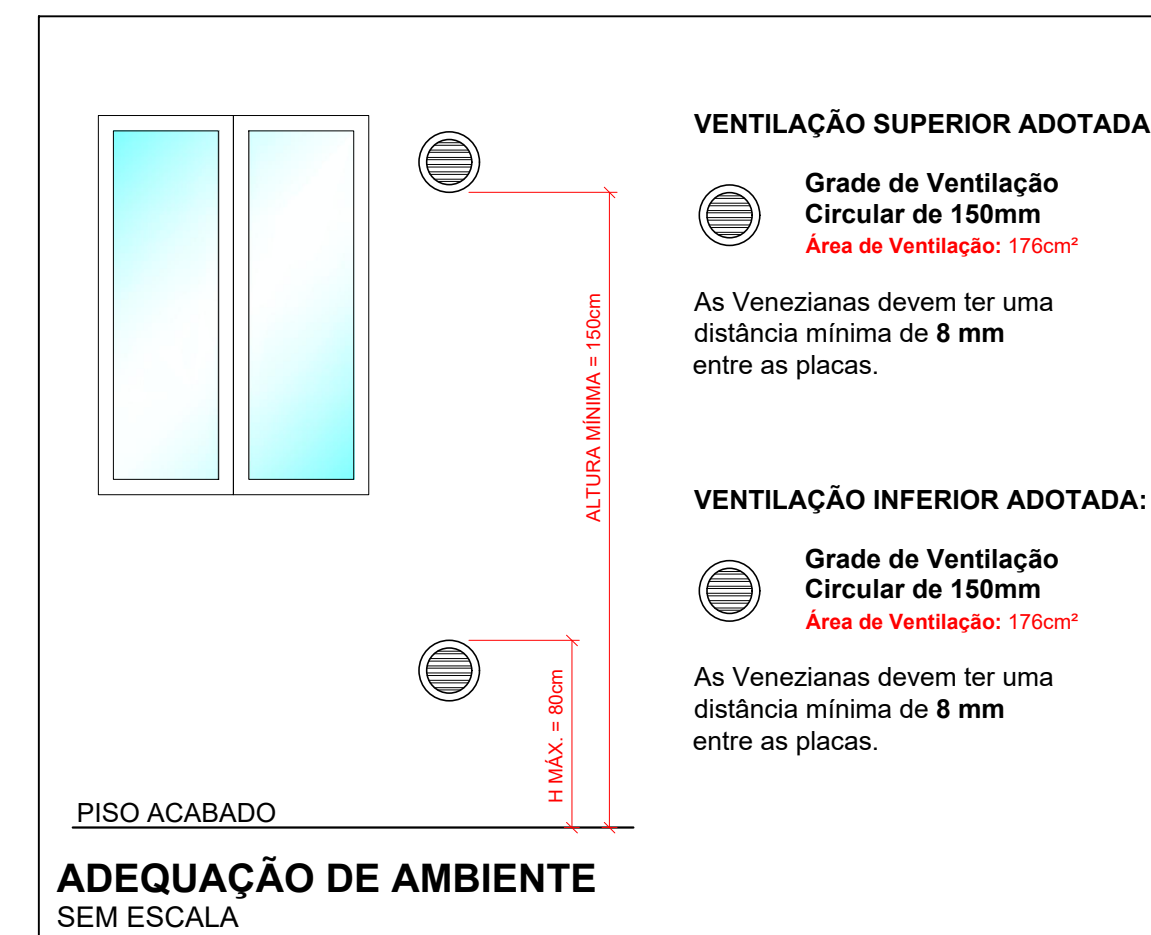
ALTURA MÍNIMA = 150cm

H MÁX. = 80cm

PISO ACABADO

VENTILAÇÃO SUPERIOR ADOTADA

Grade de Ventilação Circular de 150mm
Área de Ventilação: 176cm²

As Venezianas devem ter uma distância mínima de **8 mm** entre as placas.

VENTILAÇÃO INFERIOR ADOTADA:

Grade de Ventilação Circular de 150mm
Área de Ventilação: 176cm²

As Venezianas devem ter uma distância mínima de **8 mm** entre as placas.

ADEQUAÇÃO DE AMBIENTE
SEM ESCALA